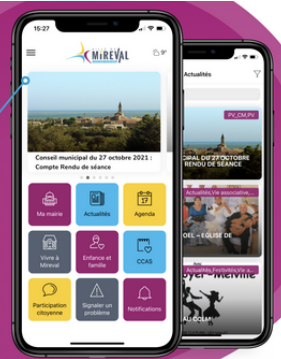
15:27

MIREVAL

Conseil municipal du 27 octobre 2021 : Compte Rendu de séance

Ma mairie

Actualités

Agenda

Vivre à Mireval

Enfance et famille

CCAS

Participation citoyenne

Signaler un problème

Notifications

Actualités

PV_CM_PV

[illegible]CIPAL DU 27 OCTOBRE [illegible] RENDU DE SÉANCE

Actualités,Vie associative,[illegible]

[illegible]OEL – EGLISE DE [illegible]

Actualités,Festivités,Vie a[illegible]

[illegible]